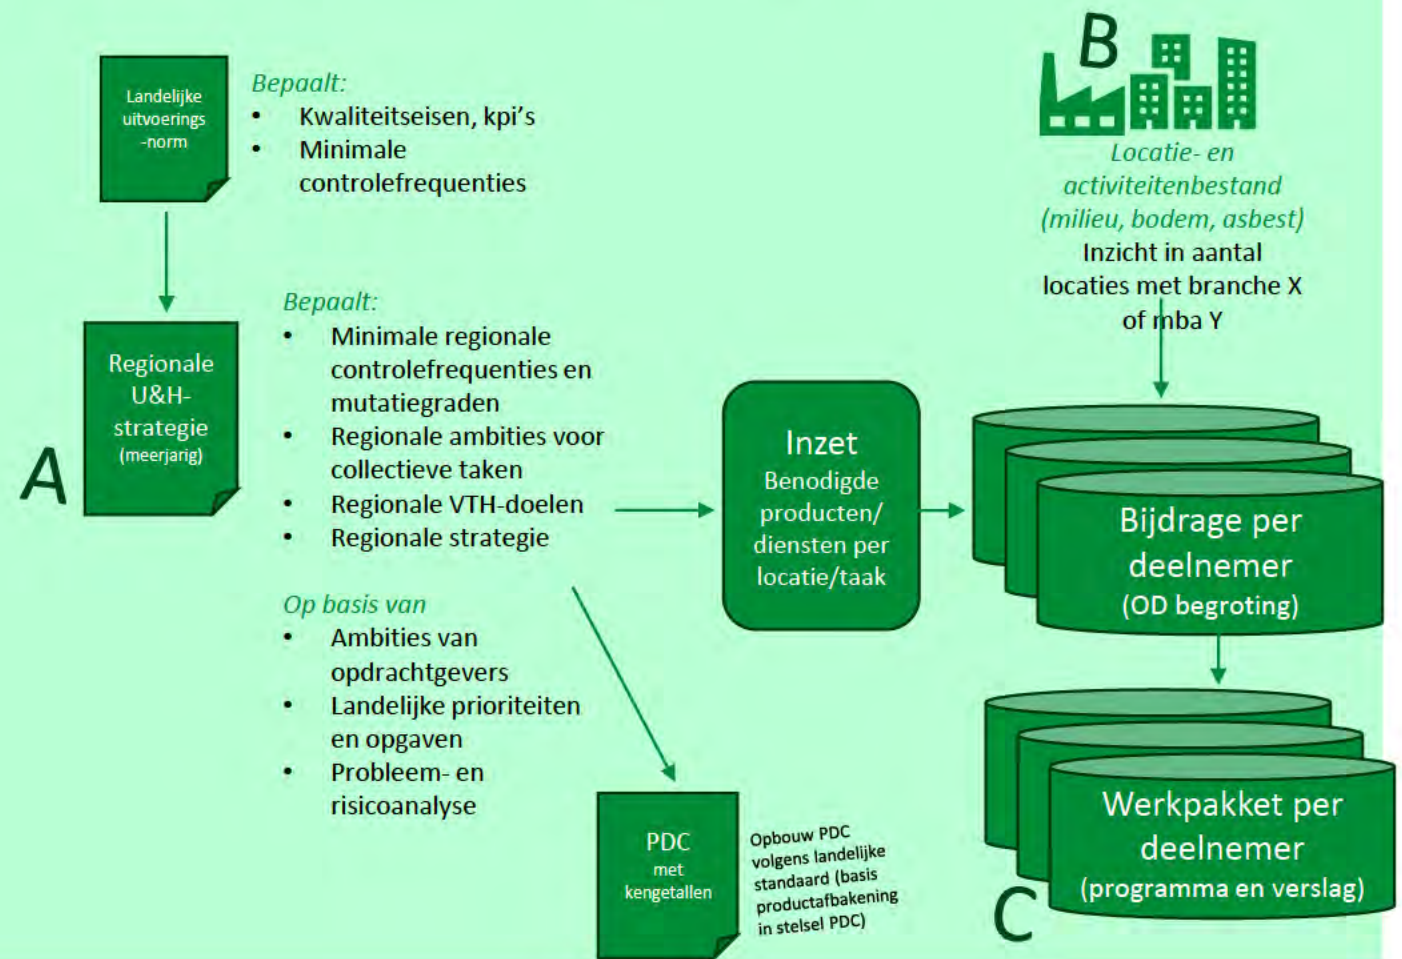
Landelijke uitvoerings -norm

Bepaalt:
- Kwaliteitseisen, kpi's
- Minimale controlefrequenties

B

Locatie- en activiteitenbestand (milieu, bodem, asbest)
Inzicht in aantal locaties met branche X of mba Y

Regionale U&H-strategie (meerjarig)

A

Bepaalt:
- Minimale regionale controlefrequenties en mutatiegraden
- Regionale ambities voor collectieve taken
- Regionale VTH-doelen
- Regionale strategie

Inzet
Benodigde producten/ diensten per locatie/taak

Bijdrage per deelnemer
(OD begroting)

Op basis van
- Ambities van opdrachtgevers
- Landelijke prioriteiten en opgaven
- Probleem- en risicoanalyse

Werkpakket per deelnemer
(programma en verslag)

PDC met kengetallen

Opbouw PDC volgens landelijke standaard (basis productafbakening in stelsel PDC)

C